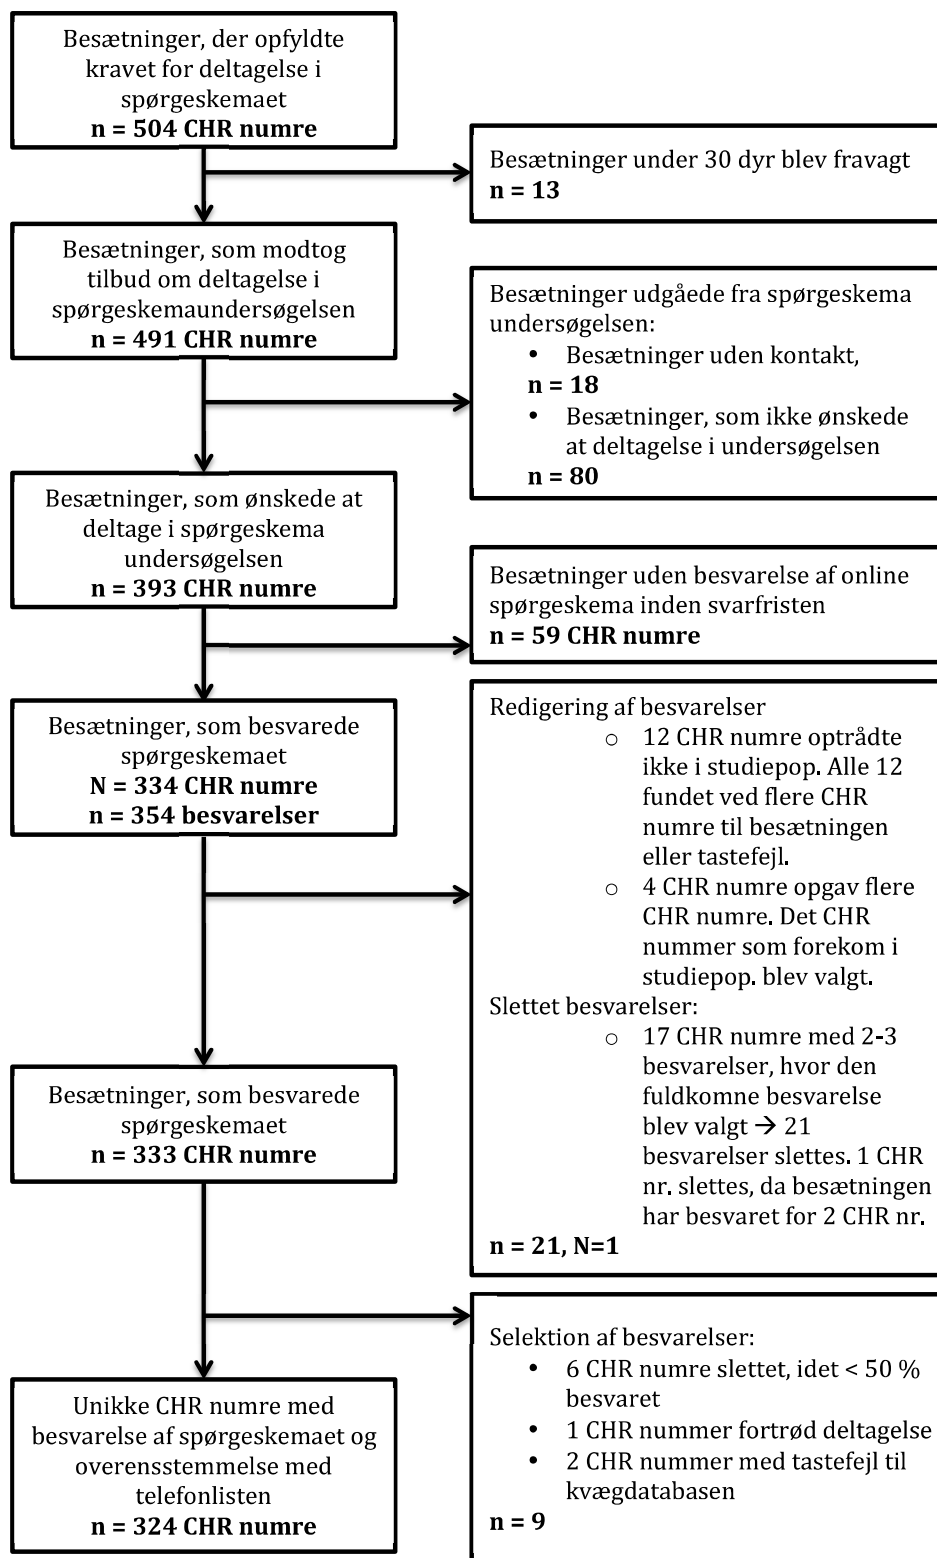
Besætninger, der opfyldte kravet for deltagelse i spørgeskemaet
**n = 504 CHR numre**

Besætninger under 30 dyr blev fravagt
**n = 13**

Besætninger, som modtog tilbud om deltagelse i spørgeskemaundersøgelsen
**n = 491 CHR numre**

Besætninger udgåede fra spørgeskema undersøgelsen:
- Besætninger uden kontakt,
**n = 18**
- Besætninger, som ikke ønskede at deltagelse i undersøgelsen
**n = 80**

Besætninger, som ønskede at deltage i spørgeskema undersøgelsen
**n = 393 CHR numre**

Besætninger uden besvarelse af online spørgeskema inden svarfristen
**n = 59 CHR numre**

Besætninger, som besvarede spørgeskemaet
**N = 334 CHR numre**
**n = 354 besvarelser**

Redigering af besvarelser
- 12 CHR numre optrådte ikke i studiepop. Alle 12 fundet ved flere CHR numre til besætningen eller tastefejl.
- 4 CHR numre opgav flere CHR numre. Det CHR nummer som forekom i studiepop. blev valgt.

Slettet besvarelser:
- 17 CHR numre med 2-3 besvarelser, hvor den fuldkomne besvarelse blev valgt → 21 besvarelser slettes. 1 CHR nr. slettes, da besætningen har besvaret for 2 CHR nr.

**n = 21, N=1**

Besætninger, som besvarede spørgeskemaet
**n = 333 CHR numre**

Selektion af besvarelser:
- 6 CHR numre slettet, idet < 50 % besvaret
- 1 CHR nummer fortrød deltagelse
- 2 CHR nummer med tastefejl til kvægdatabasen

**n = 9**

Unikke CHR numre med besvarelse af spørgeskemaet og overensstemmelse med telefonlisten
**n = 324 CHR numre**